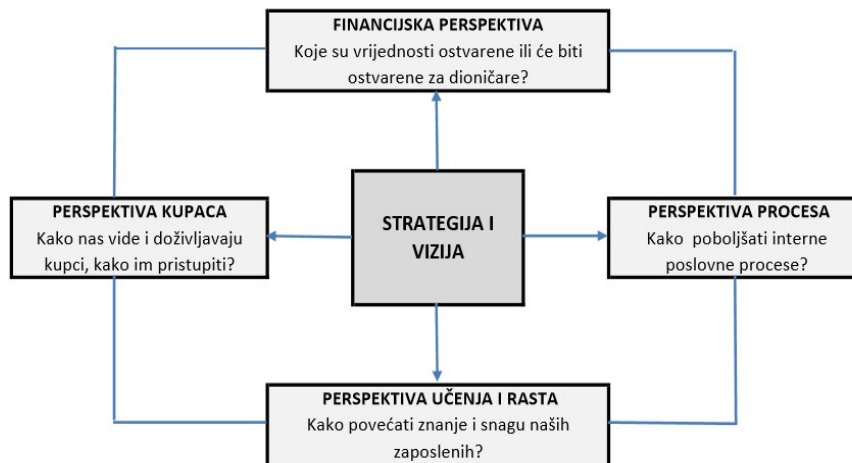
FINANCIJSKA PERSPEKTIVA
Koje su vrijednosti ostvarene ili će biti ostvarene za dioničare?

PERSPEKTIVA KUPACA
Kako nas vide i doživljavaju kupci, kako im pristupiti?

STRATEGIJA I VIZIJA

PERSPEKTIVA PROCESA
Kako poboljšati interne poslovne procese?

PERSPEKTIVA UČENJA I RASTA
Kako povećati znanje i snagu naših zaposlenih?